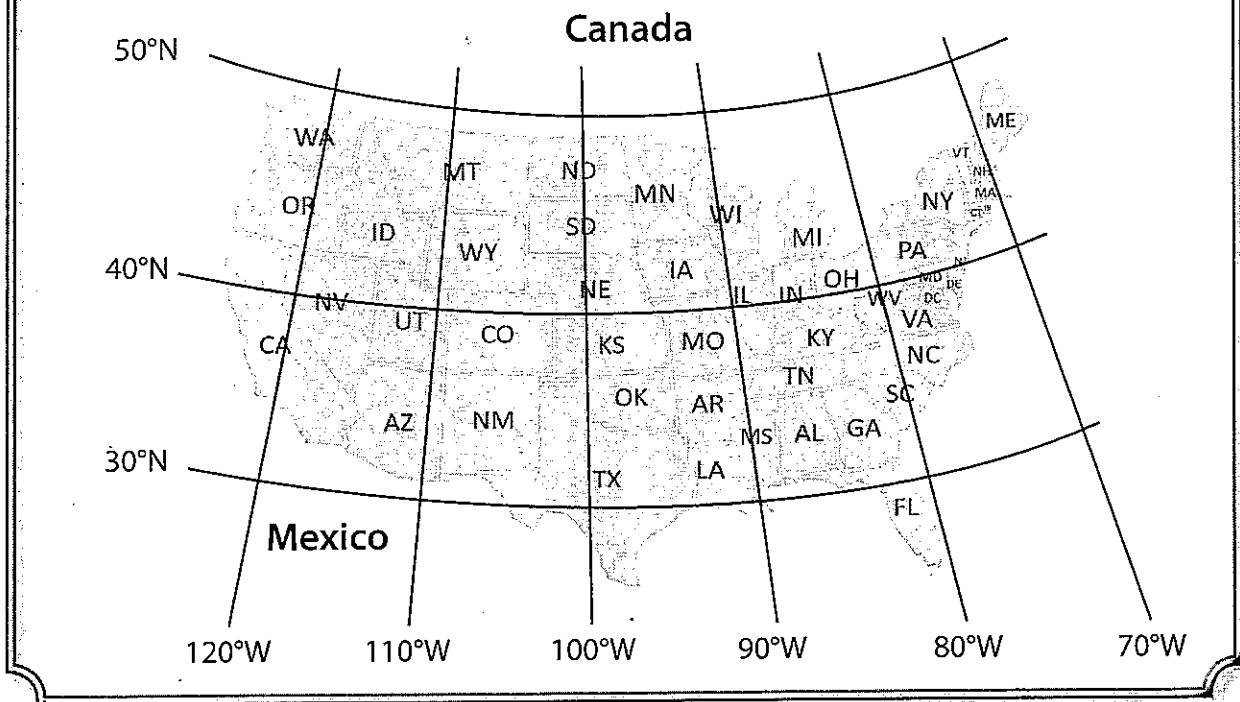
Canada

50°N

ME

WA

MT

ND

VT

NH

MA

MN

NY

OR

CT

SD

WI

ID

MI

WY

PA

NJ

40°N

IA

OH

MD

DE

NE

IL

IN

NV

WV

DC

UT

VA

CO

CA

KS

MO

KY

NC

TN

OK

SC

AR

AZ

NM

GA

MS

AL

30°N

LA

TX

FL

Mexico

120°W

110°W

100°W

90°W

80°W

70°W